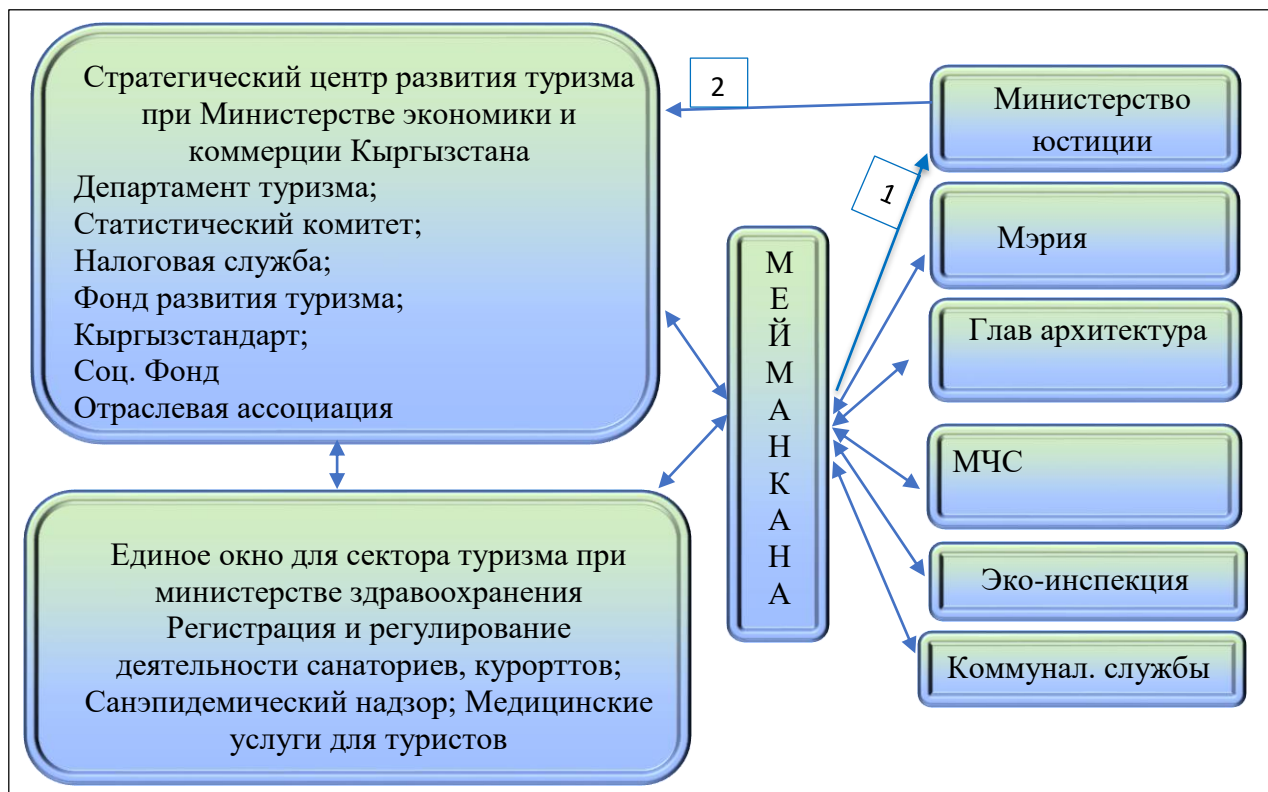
Стратегический центр развития туризма при Министерстве экономики и коммерции Кыргызстана
Департамент туризма;
Статистический комитет;
Налоговая служба;
Фонд развития туризма;
Кыргызстандарт;
Соц. Фонд
Отраслевая ассоциация

2

Министерство юстиции

1

Мэрия

М
Е
Й
М
А
Н
К
А
Н
А

Глав архитектура

МЧС

Эко-инспекция

Коммунал. службы

Единое окно для сектора туризма при министерстве здравоохранения
Регистрация и регулирование деятельности санаториев, курорттов;
Санэпидемический надзор; Медицинские услуги для туристов